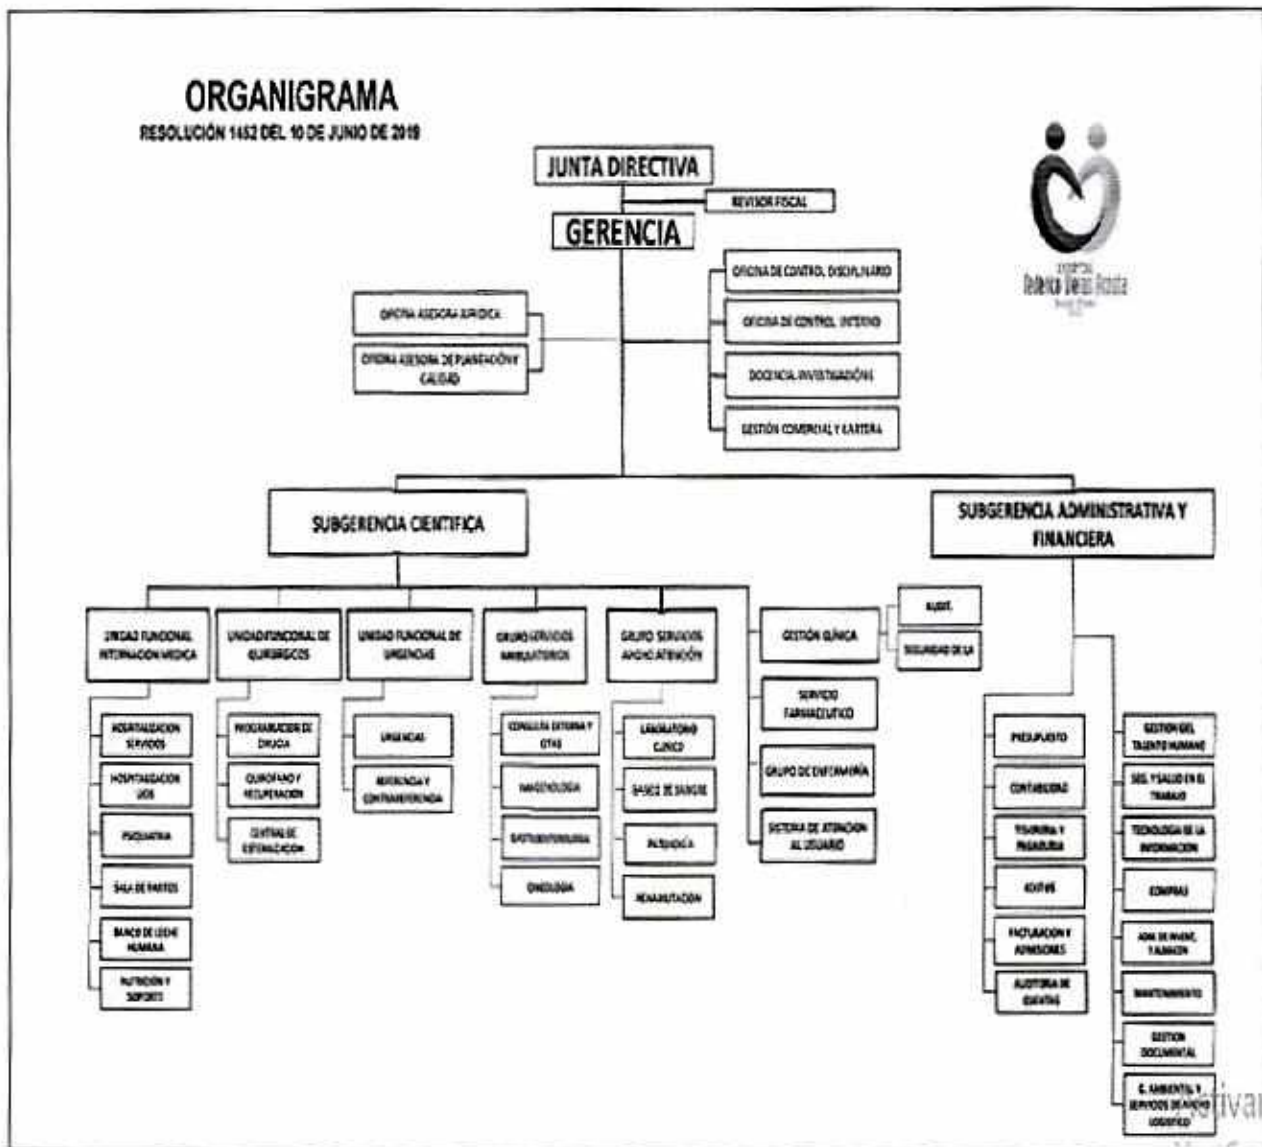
ORGANIGRAMA
RESOLUCIÓN 1452 DEL 10 DE JUNIO DE 2019

JUNTA DIRECTIVA
REVISOR FISCAL
GERENCIA

Hospital Rafael Uribe Uribe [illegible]

OFICINA ASESORA JURIDICA
OFICINA ASESORA DE PLANEACIÓN Y CALIDAD

OFICINA DE CONTROL DISCIPLINARIO
OFICINA DE CONTROL INTERNO
DOCENCIA INVESTIGACIÓNES
GESTIÓN COMERCIAL Y CARTERA

SUBGERENCIA CIENTIFICA
SUBGERENCIA ADMINISTRATIVA Y FINANCIERA

UNIDAD FUNCIONAL INTERNACION MEDICA
HOSPITALIZACION SERVICIOS
HOSPITALIZACION UCIS
PSIQUIATRIA
SALA DE PARTOS
BANCO DE LECHE HUMANA
NUTRICIÓN Y SOPORTE

UNIDAD FUNCIONAL DE QUIRURGICOS
PROGRAMACION DE CIRUGIA
QUIROFANO Y RECUPERACION
CENTRAL DE ESTERILIZACION

UNIDAD FUNCIONAL DE URGENCIAS
URGENCIAS
REFERENCIA Y CONTRAREFERENCIA

GRUPO SERVICIOS AMBULATORIOS
CONSULTA EXTERNA Y CITAS
IMAGENOLOGIA
GASTROENTEROLOGIA
ONCOLOGIA

GRUPO SERVICIOS APOYO ATENCIÓN
LABORATORIO CLINICO
BANCO DE SANGRE
PATOLOGÍA
REHABILITACIÓN

GESTIÓN CLÍNICA
AUDIT.
SEGURIDAD DE LA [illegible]
SERVICIO FARMACEUTICO
GRUPO DE ENFERMERÍA
SISTEMA DE ATENCION AL USUARIO

PRESUPUESTO
CONTABILIDAD
TESORERIA Y PAGADURIA
COSTOS
FACTURACION Y ADMISIONES
AUDITORIA DE CUENTAS

GESTION DEL TALENTO HUMANO
SEG. Y SALUD EN EL TRABAJO
TECNOLOGIA DE LA INFORMACION
COMPRAS
ADM. DE INVENT. Y ALMACEN
MANTENIMIENTO
GESTION DOCUMENTAL
G. AMBIENTAL Y SERVICIOS DE APOYO LOGISTICO